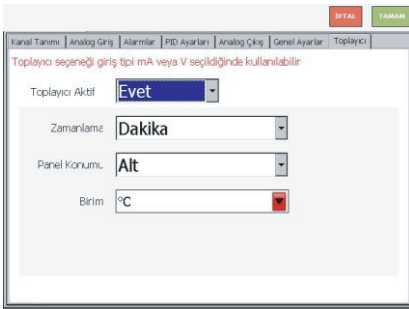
İPTAL TAMAM

Kanal Tanımı | Analog Giriş | Alarmlar | PID Ayarları | Analog Çıkış | Genel Ayarlar | Toplayıcı

Toplayıcı seçeneği giriş tipi mA veya V seçildiğinde kullanılabilir

Toplayıcı Aktif Evet

Zamanlama Dakika

Panel Konumu Alt

Birim °C